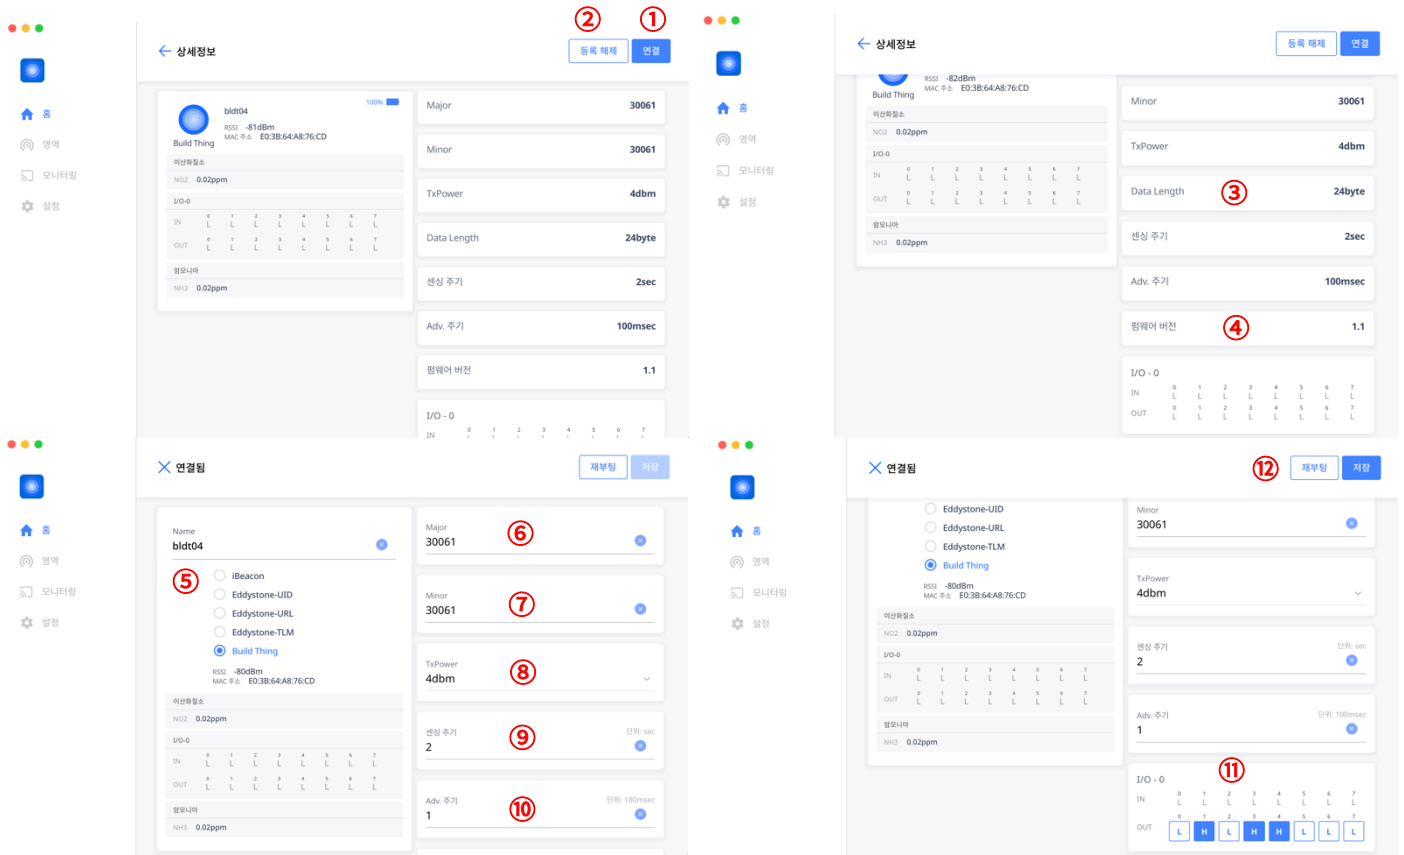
홈
영역
모니터링
설정

상세정보
② 등록 해제
① 연결

100%
bldt04
Build Thing
RSSI -81dBm
MAC 주소 E0:3B:64:A8:76:CD
이산화질소
NO2 0.02ppm
I/O-0
IN 0 1 2 3 4 5 6 7
L L L L L L L L
OUT 0 1 2 3 4 5 6 7
L L L L L L L L
암모니아
NH3 0.02ppm

| | |
|---|---|
| Major | 30061 |
| Minor | 30061 |
| TxPower | 4dbm |
| Data Length | 24byte |
| 센싱 주기 | 2sec |
| Adv. 주기 | 100msec |
| 펌웨어 버전 | 1.1 |

I/O - 0
IN 0 1 2 3 4 5 6 7

홈
영역
모니터링
설정

상세정보
등록 해제
연결

Build Thing
RSSI -82dBm
MAC 주소 E0:3B:64:A8:76:CD
이산화질소
NO2 0.02ppm
I/O-0
IN 0 1 2 3 4 5 6 7
L L L L L L L L
OUT 0 1 2 3 4 5 6 7
L L L L L L L L
암모니아
NH3 0.02ppm

| | |
|---|---|
| Minor | 30061 |
| TxPower | 4dbm |
| Data Length ③ | 24byte |
| 센싱 주기 | 2sec |
| Adv. 주기 | 100msec |
| 펌웨어 버전 ④ | 1.1 |

I/O - 0
IN 0 1 2 3 4 5 6 7
L L L L L L L L
OUT 0 1 2 3 4 5 6 7
L L L L L L L L

홈
영역
모니터링
설정

연결됨
재부팅
저장

Name
bldt04
⑤
iBeacon
Eddystone-UID
Eddystone-URL
Eddystone-TLM
Build Thing
RSSI -80dBm
MAC 주소 E0:3B:64:A8:76:CD
이산화질소
NO2 0.02ppm
I/O-0
IN 0 1 2 3 4 5 6 7
L L L L L L L L
OUT 0 1 2 3 4 5 6 7
L L L L L L L L
암모니아
NH3 0.02ppm

Major ⑥
30061
Minor ⑦
30061
TxPower ⑧
4dbm
센싱 주기 ⑨ 단위: sec
2
Adv. 주기 ⑩ 단위: 100msec
1

홈
영역
모니터링
설정

연결됨
⑫ 재부팅
저장

Eddystone-UID
Eddystone-URL
Eddystone-TLM
Build Thing
RSSI -80dBm
MAC 주소 E0:3B:64:A8:76:CD
이산화질소
NO2 0.02ppm
I/O-0
IN 0 1 2 3 4 5 6 7
L L L L L L L L
OUT 0 1 2 3 4 5 6 7
L L L L L L L L
암모니아
NH3 0.02ppm

Minor
30061
TxPower
4dbm
센싱 주기 단위: sec
2
Adv. 주기 단위: 100msec
1
I/O - 0 ⑪
IN 0 1 2 3 4 5 6 7
L L L L L L L L
OUT 0 1 2 3 4 5 6 7
L H L H H L L L